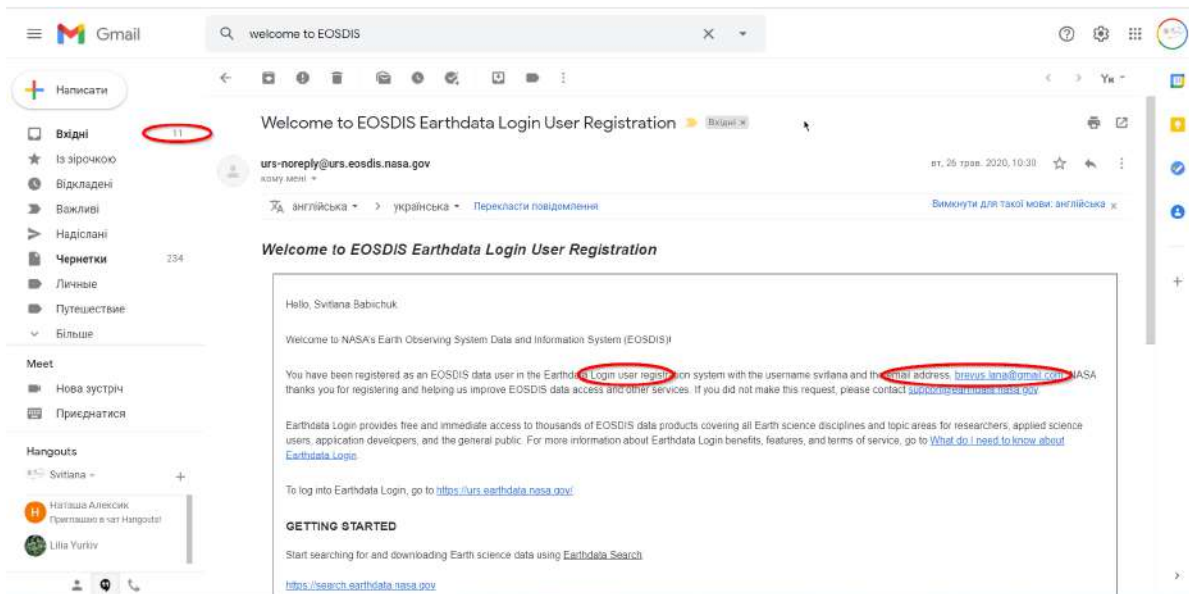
Gmail

welcome to EOSDIS

Написати

Вхідні 11

Із зірочкою

Відкладені

Важливі

Надіслані

Чернетки 234

Личные

Путешествие

Більше

Meet

Нова зустріч

Приєднатися

Hangouts

Svitlana

Наташа Алексюк
Приглашаю в чат Hangouts!

Lilia Yurkiv

Yк

Welcome to EOSDIS Earthdata Login User Registration Вхідні ×

urs-noreply@urs.eosdis.nasa.gov
кому мені

вт, 26 трав. 2020, 10:30

англійська > українська Перекласти повідомлення

Вимкнути для такої мови: англійська ×

Welcome to EOSDIS Earthdata Login User Registration

Hello, Svitlana Babichuk

Welcome to NASA's Earth Observing System Data and Information System (EOSDIS)!

You have been registered as an EOSDIS data user in the Earthdata Login user registration system with the username svitlana and the email address brevus.lana@gmail.com. NASA thanks you for registering and helping us improve EOSDIS data access and other services. If you did not make this request, please contact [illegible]

Earthdata Login provides free and immediate access to thousands of EOSDIS data products covering all Earth science disciplines and topic areas for researchers, applied science users, application developers, and the general public. For more information about Earthdata Login benefits, features, and terms of service, go to What do I need to know about Earthdata Login.

To log into Earthdata Login, go to https://urs.earthdata.nasa.gov/

GETTING STARTED

Start searching for and downloading Earth science data using Earthdata Search

https://search.earthdata.nasa.gov